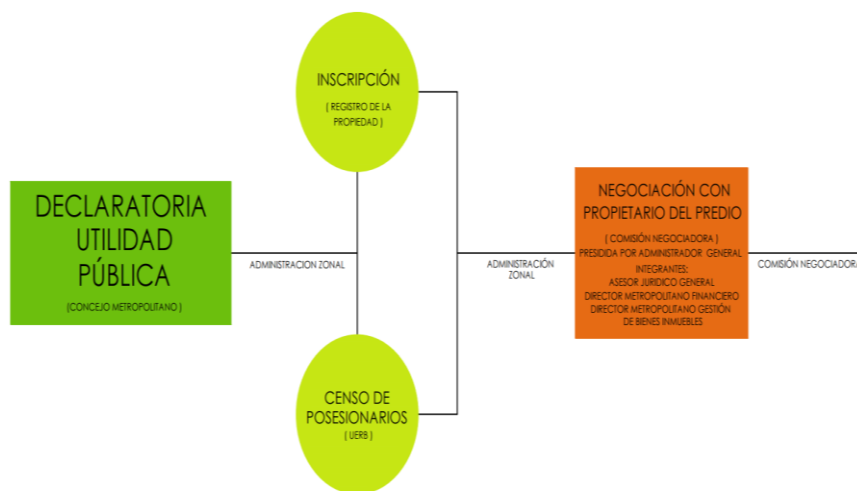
DECLARATORIA UTILIDAD PÚBLICA

(CONCEJO METROPOLITANO)

ADMINISTRACION ZONAL

INSCRIPCIÓN

( REGISTRO DE LA PROPIEDAD )

CENSO DE POSESIONARIOS

( UERB )

ADMINISTRACIÓN ZONAL

NEGOCIACIÓN CON PROPIETARIO DEL PREDIO

( COMISIÓN NEGOCIADORA )
PRESIDIDA POR ADMINISTRADOR GENERAL
INTEGRANTES:
ASESOR JURIDICO GENERAL
DIRECTOR METROPOLITANO FINANCIERO
DIRECTOR METROPOLITANO GESTIÓN DE BIENES INMUEBLES

COMISIÓN NEGOCIADOR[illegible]